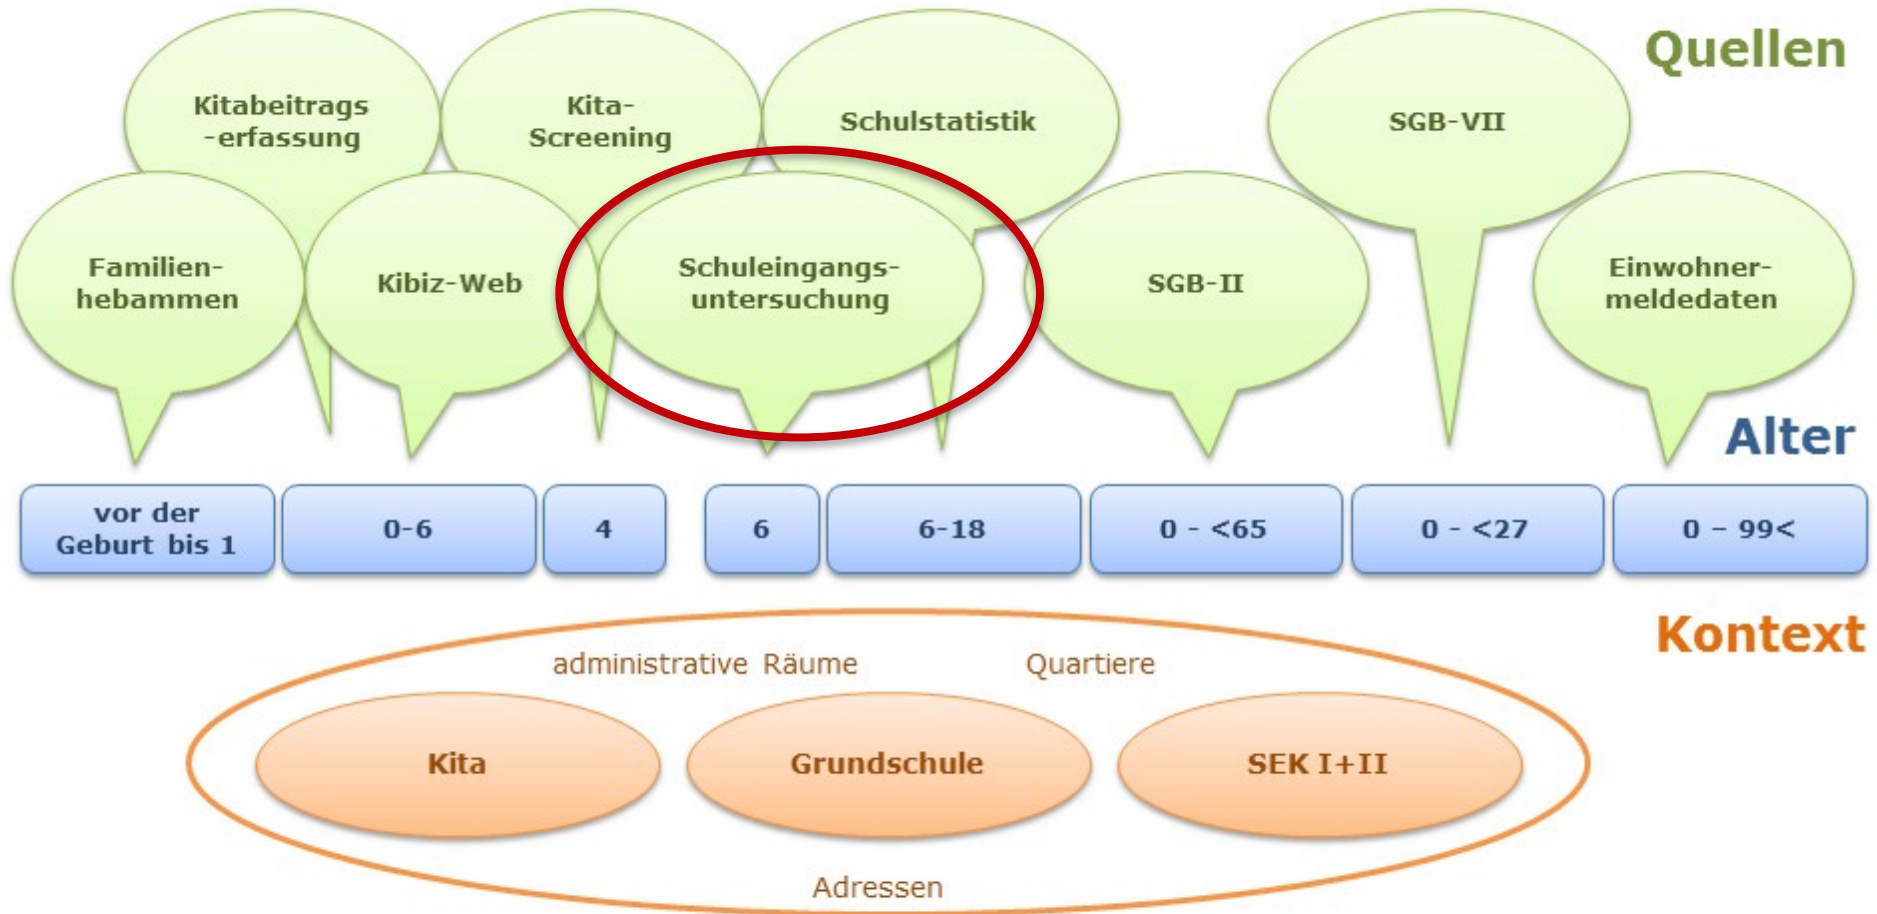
Quellen

Kitabeitrags -erfassung

Kita-Screening

Schulstatistik

SGB-VII

Familien-hebammen

Kibiz-Web

Schuleingangs-untersuchung

SGB-II

Einwohner-meldedaten

Alter

| vor der Geburt bis 1 | 0-6 | 4 | 6 | 6-18 | 0 - <65 | 0 - <27 | 0 – 99< |
|---|---|---|---|---|---|---|---|

Kontext

administrative Räume

Quartiere

Kita

Grundschule

SEK I+II

Adressen